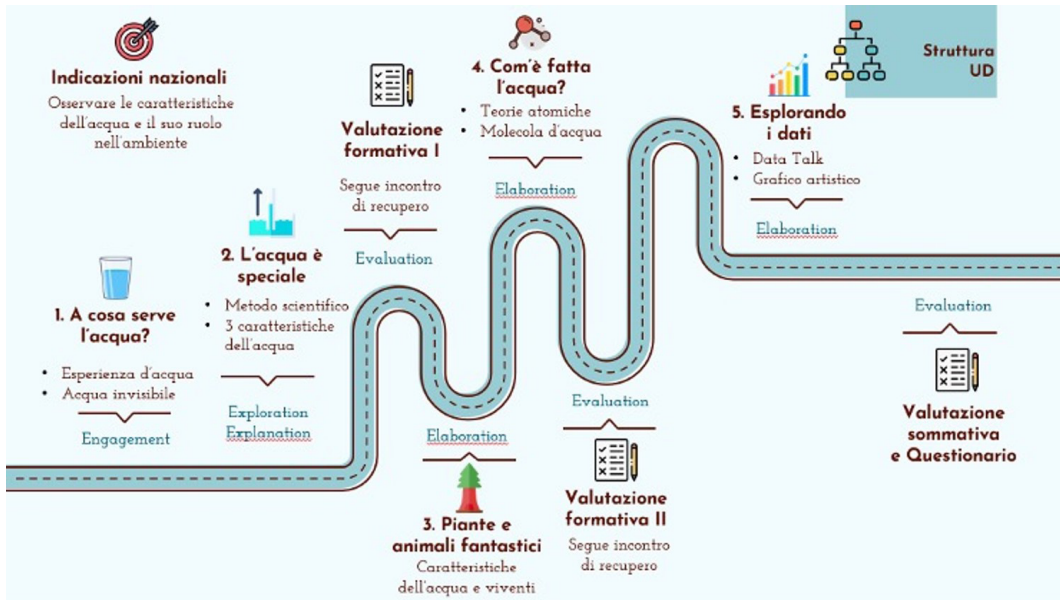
Struttura UD

Indicazioni nazionali
Osservare le caratteristiche dell'acqua e il suo ruolo nell'ambiente

1. A cosa serve l'acqua?
• Esperienza d'acqua
• Acqua invisibile
Engagement

2. L'acqua è speciale
• Metodo scientifico
• 3 caratteristiche dell'acqua
Exploration
Explanation

Valutazione formativa I
Segue incontro di recupero
Evaluation

Elaboration
3. Piante e animali fantastici
Caratteristiche dell'acqua e viventi

4. Com'è fatta l'acqua?
• Teorie atomiche
• Molecola d'acqua
Elaboration

Evaluation
Valutazione formativa II
Segue incontro di recupero

5. Esplorando i dati
• Data Talk
• Grafico artistico
Elaboration

Evaluation
Valutazione sommativa e Questionario